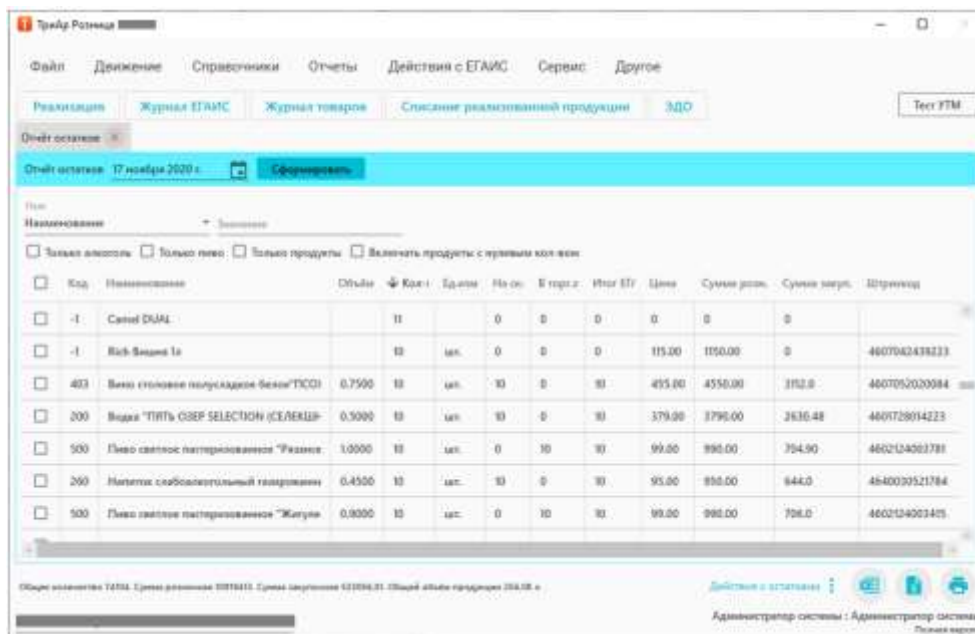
Трийр Розница

Файл Движение Справочники Отчеты Действия с ЕГАИС Сервис Другое

Реализация Журнал ЕГАИС Журнал товаров Списание реализованной продукции ЭДО Тест УТМ

Отчёт остатков ×

Отчёт остатков 17 ноября 2020 г. Сформировать

Наименование

☐ Только алкоголь ☐ Только пиво ☐ Только продукты ☐ Включать продукты с нулевым кол-вом

| ☐ | Код | Наименование | Объём | Кол-во | Ед.изм | На ск. | В торг.з | Итог ЕГ | Цена | Сумма розн. | Сумма закуп. | Штрихкод |
|---|---|---|---|---|---|---|---|---|---|---|---|---|
| ☐ | -1 | Camel DUAL | | 11 | | 0 | 0 | 0 | 0 | 0 | 0 | |
| ☐ | -1 | Rich Вишня 1л | | 10 | шт. | 0 | 0 | 0 | 115.00 | 1150.00 | 0 | 4607042439223 |
| ☐ | 403 | Вино столовое полусладкое белое"TICO | 0.7500 | 10 | шт. | 10 | 0 | 10 | 455.00 | 4550.00 | 3152.0 | 4607052020084 |
| ☐ | 200 | Водка "ПЯТЬ ОЗЕР SELECTION (СЕЛЕКШ | 0.5000 | 10 | шт. | 10 | 0 | 10 | 379.00 | 3790.00 | 2630.48 | 4601728014223 |
| ☐ | 500 | Пиво светлое пастеризованное "Разлив | 1.0000 | 10 | шт. | 0 | 10 | 10 | 99.00 | 990.00 | 704.90 | 4602124003781 |
| ☐ | 260 | Напиток слабоалкогольный газированн | 0.4500 | 10 | шт. | 10 | 0 | 10 | 95.00 | 950.00 | 644.0 | 4640030521784 |
| ☐ | 500 | Пиво светлое пастеризованное "Жигуле | 0.9000 | 10 | шт. | 0 | 10 | 10 | 99.00 | 990.00 | 706.0 | 4602124003415 |

Общее количество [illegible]

Действия с остатками

Администратор системы : Администратор системы